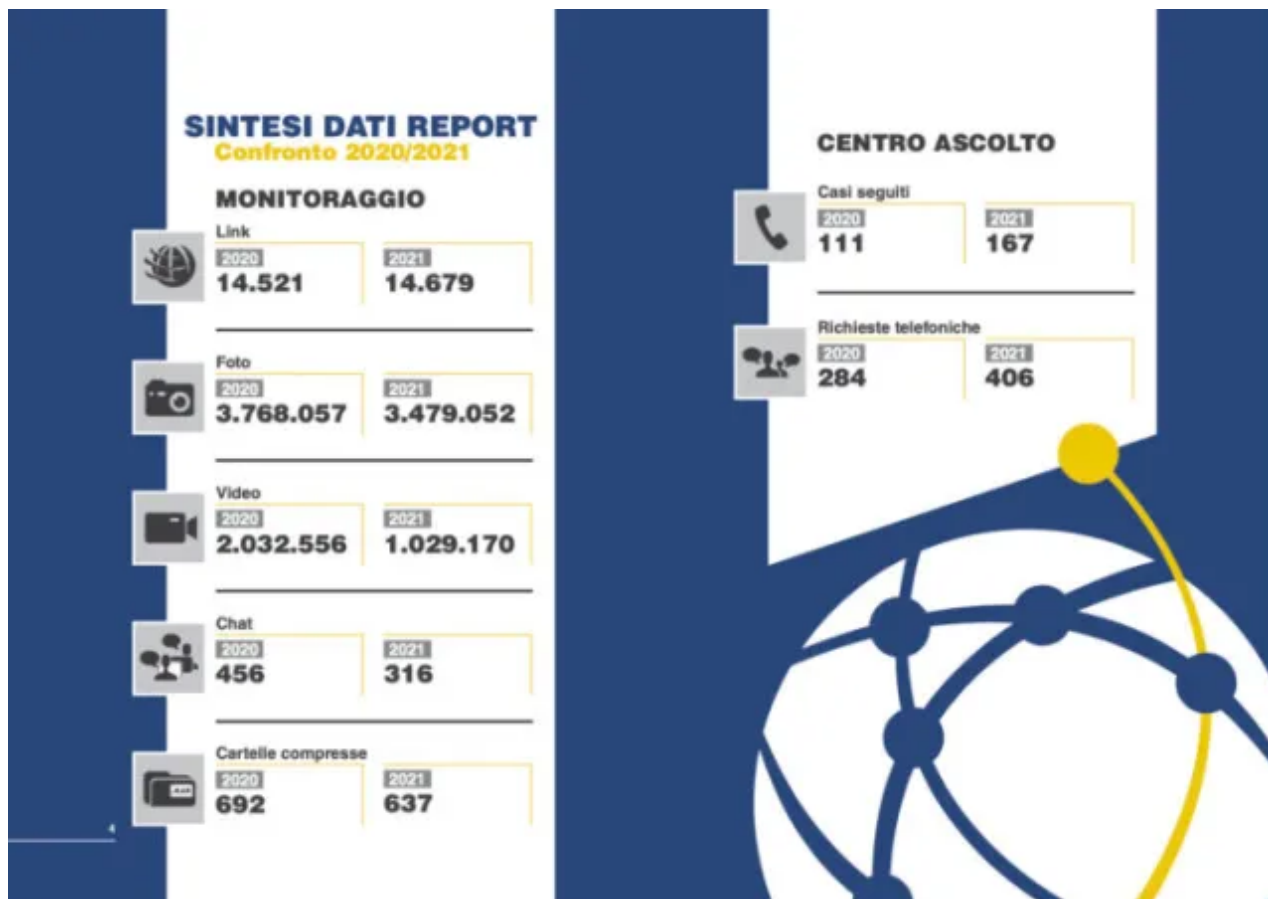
SINTESI DATI REPORT
Confronto 2020/2021

MONITORAGGIO

Link
2020
14.521
2021
14.679

Foto
2020
3.768.057
2021
3.479.052

Video
2020
2.032.556
2021
1.029.170

Chat
2020
456
2021
316

Cartelle compresse
2020
692
2021
637

4

CENTRO ASCOLTO

Casi seguiti
2020
111
2021
167

Richieste telefoniche
2020
284
2021
406